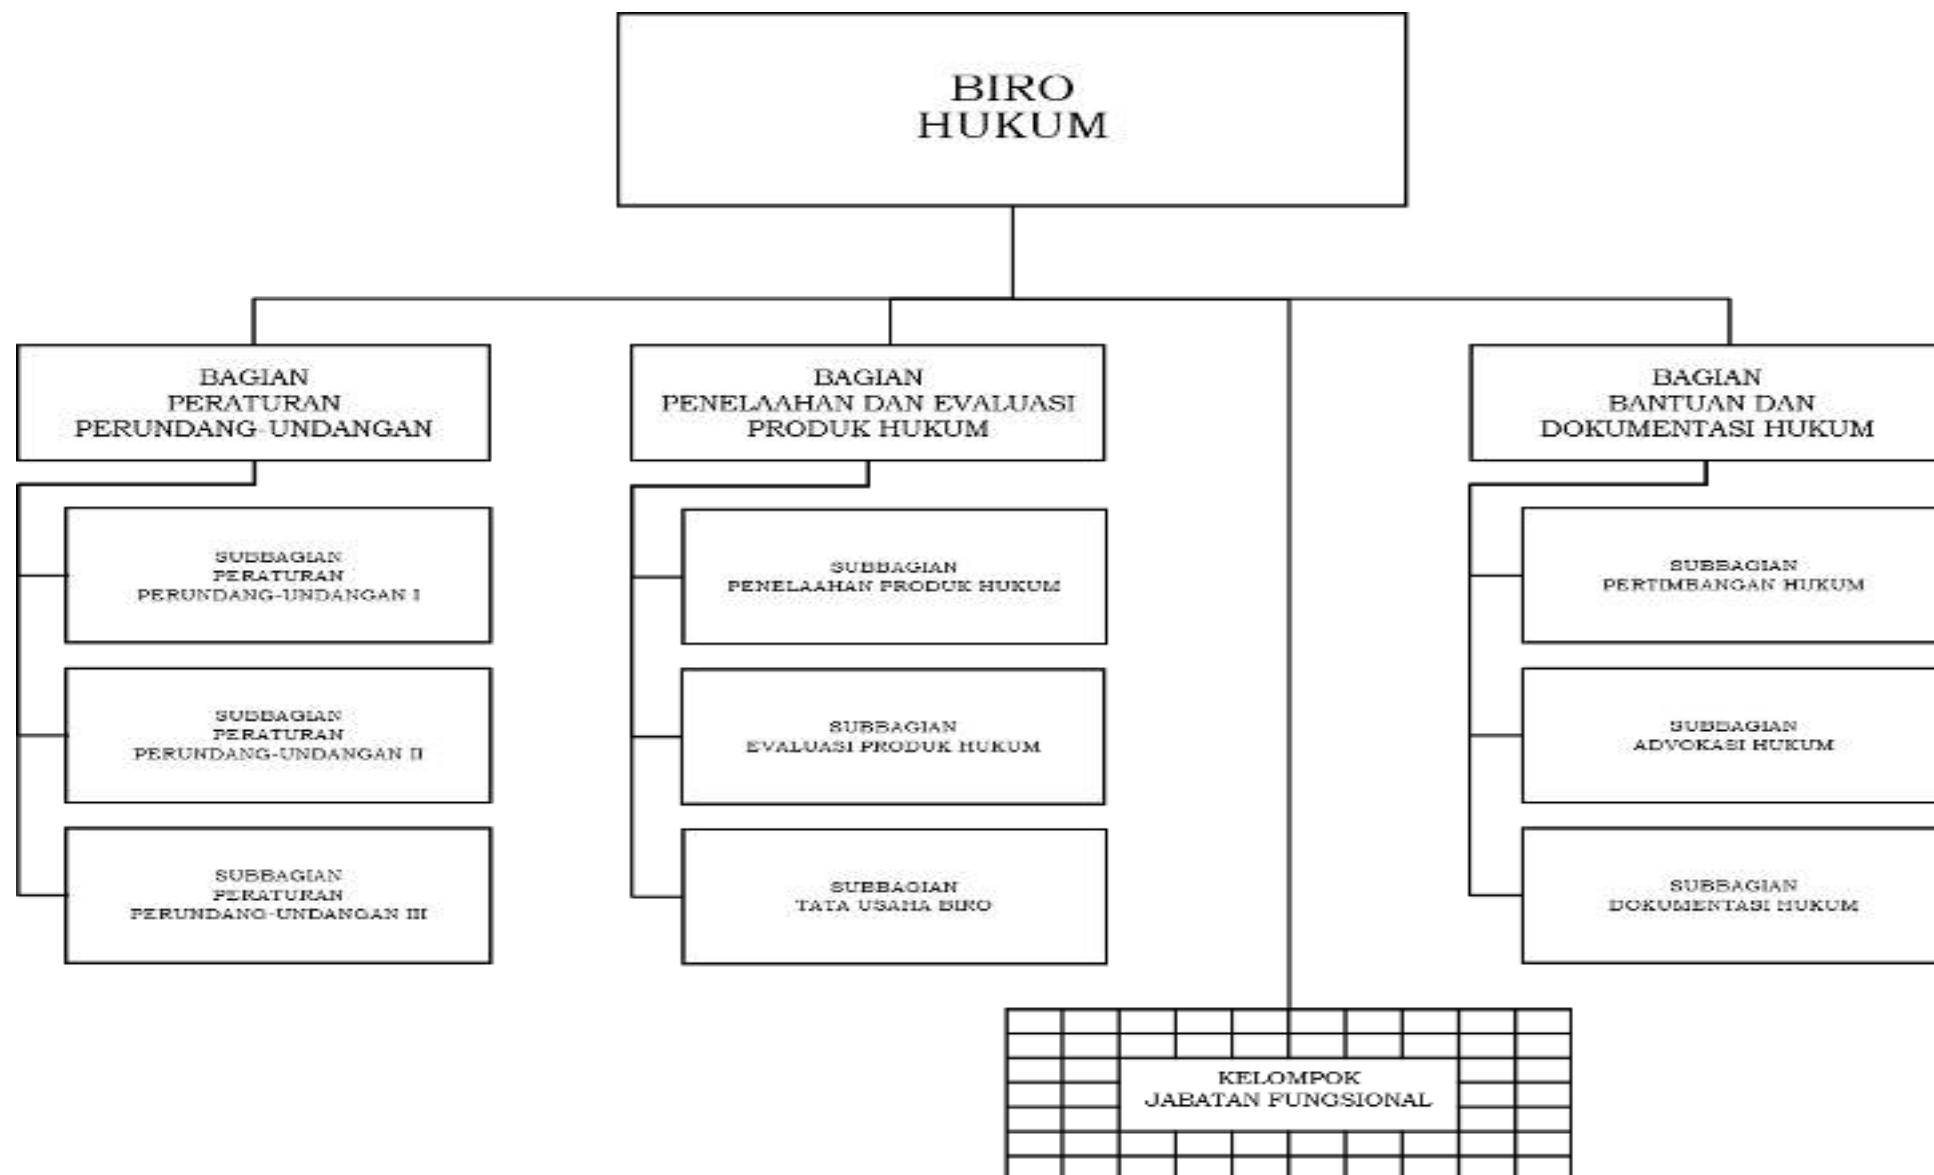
BIRO
HUKUM

BAGIAN
PERATURAN
PERUNDANG-UNDANGAN

SUBBAGIAN
PERATURAN
PERUNDANG-UNDANGAN I

SUBBAGIAN
PERATURAN
PERUNDANG-UNDANGAN II

SUBBAGIAN
PERATURAN
PERUNDANG-UNDANGAN III

BAGIAN
PENELAAHAN DAN EVALUASI
PRODUK HUKUM

SUBBAGIAN
PENELAAHAN PRODUK HUKUM

SUBBAGIAN
EVALUASI PRODUK HUKUM

SUBBAGIAN
TATA USAHA BIRO

BAGIAN
BANTUAN DAN
DOKUMENTASI HUKUM

SUBBAGIAN
PERTIMBANGAN HUKUM

SUBBAGIAN
ADVOKASI HUKUM

SUBBAGIAN
DOKUMENTASI HUKUM

KELOMPOK
JABATAN FUNGSIONAL